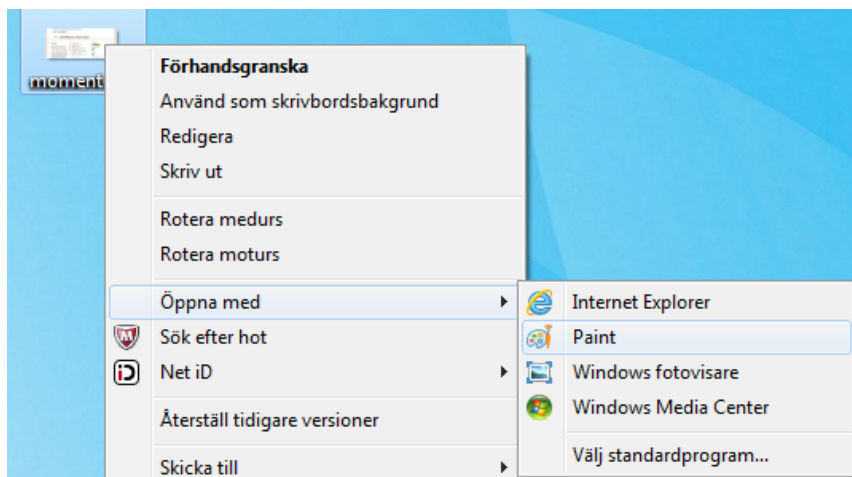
moment

Förhandsgranska
Använd som skrivbordsbakgrund
Redigera
Skriv ut

Rotera medurs
Rotera moturs

Öppna med
Sök efter hot
Net iD

Återställ tidigare versioner

Skicka till

Internet Explorer
Paint
Windows fotovisare
Windows Media Center

Välj standardprogram...